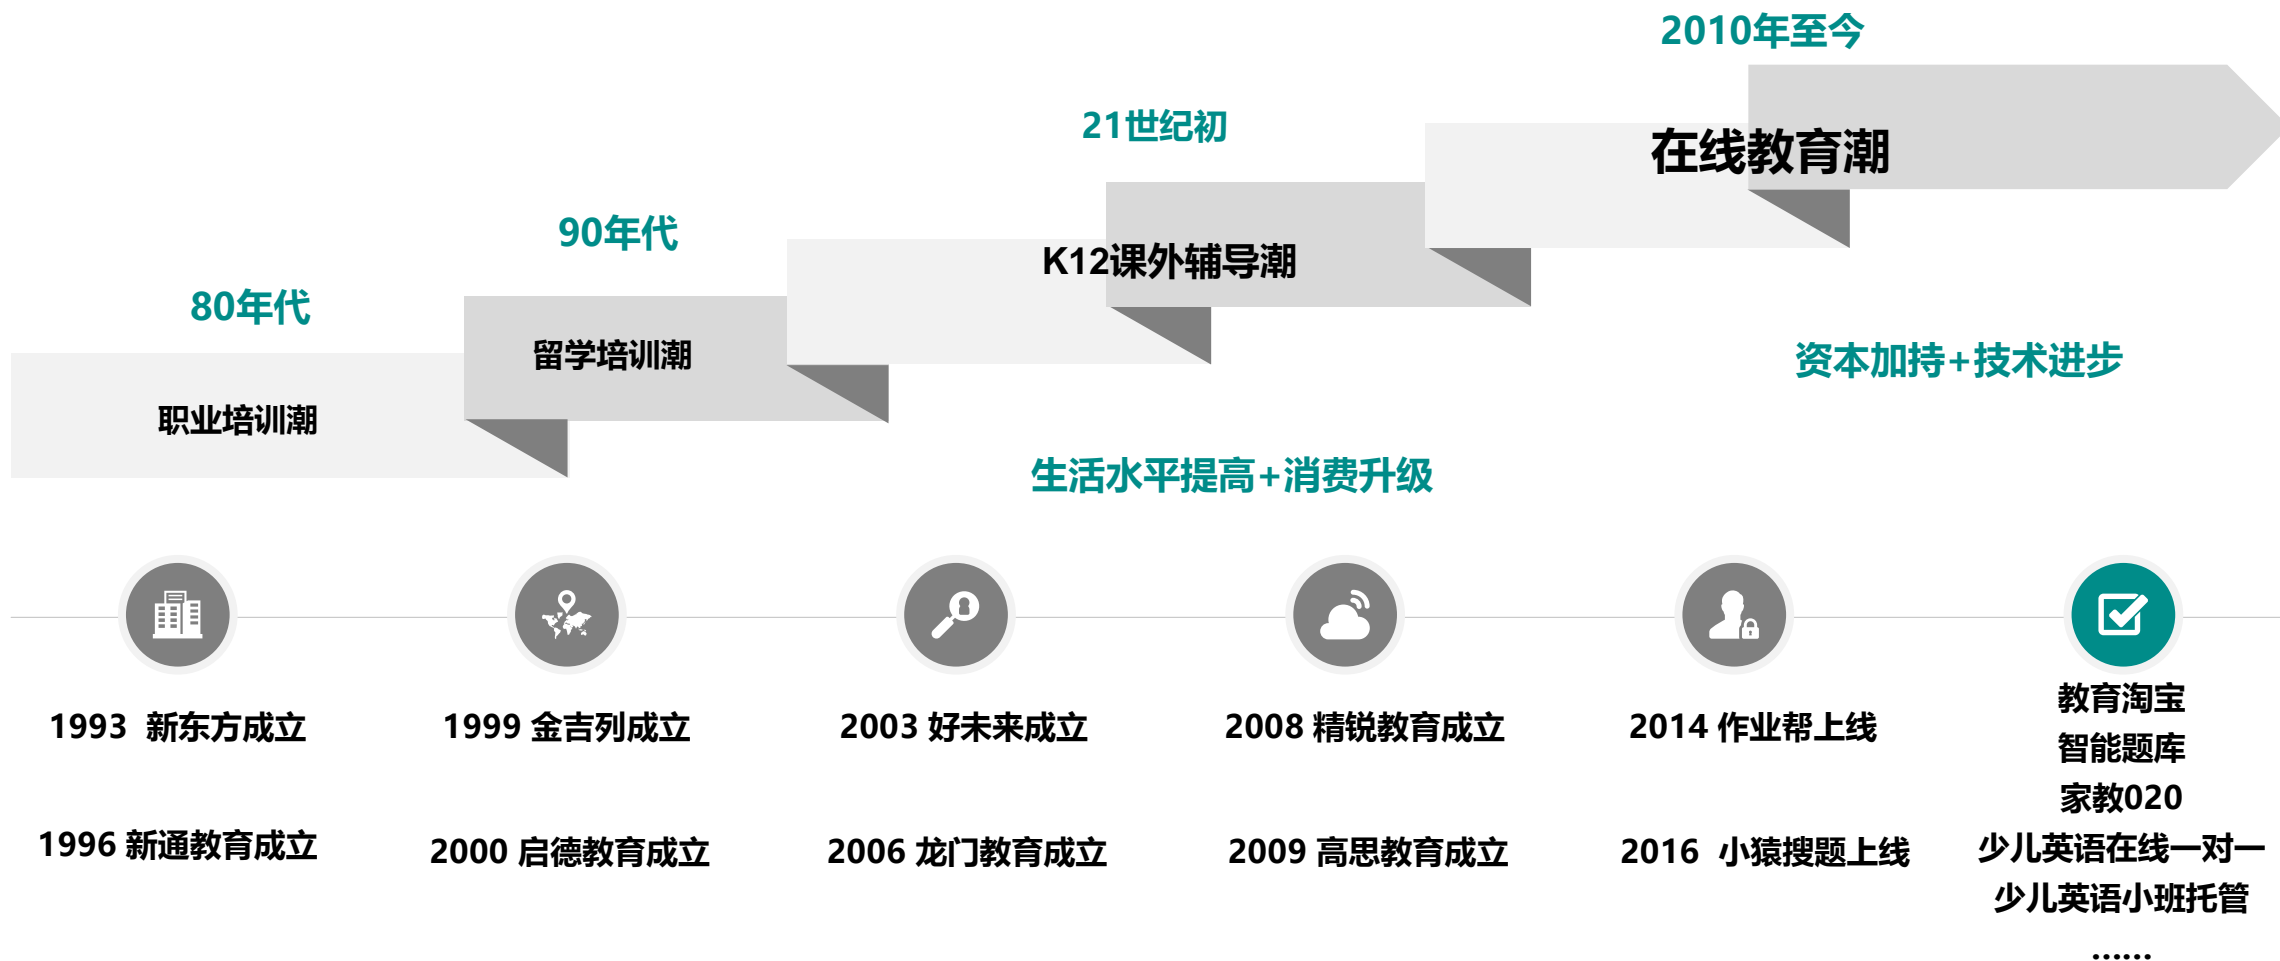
2010年至今

在线教育潮

21世纪初

K12课外辅导潮

90年代

留学培训潮

80年代

职业培训潮

资本加持+技术进步

生活水平提高+消费升级

1993 新东方成立

1996 新通教育成立

1999 金吉列成立

2000 启德教育成立

2003 好未来成立

2006 龙门教育成立

2008 精锐教育成立

2009 高思教育成立

2014 作业帮上线

2016 小猿搜题上线

教育淘宝
智能题库
家教020
少儿英语在线一对一
少儿英语小班托管
……